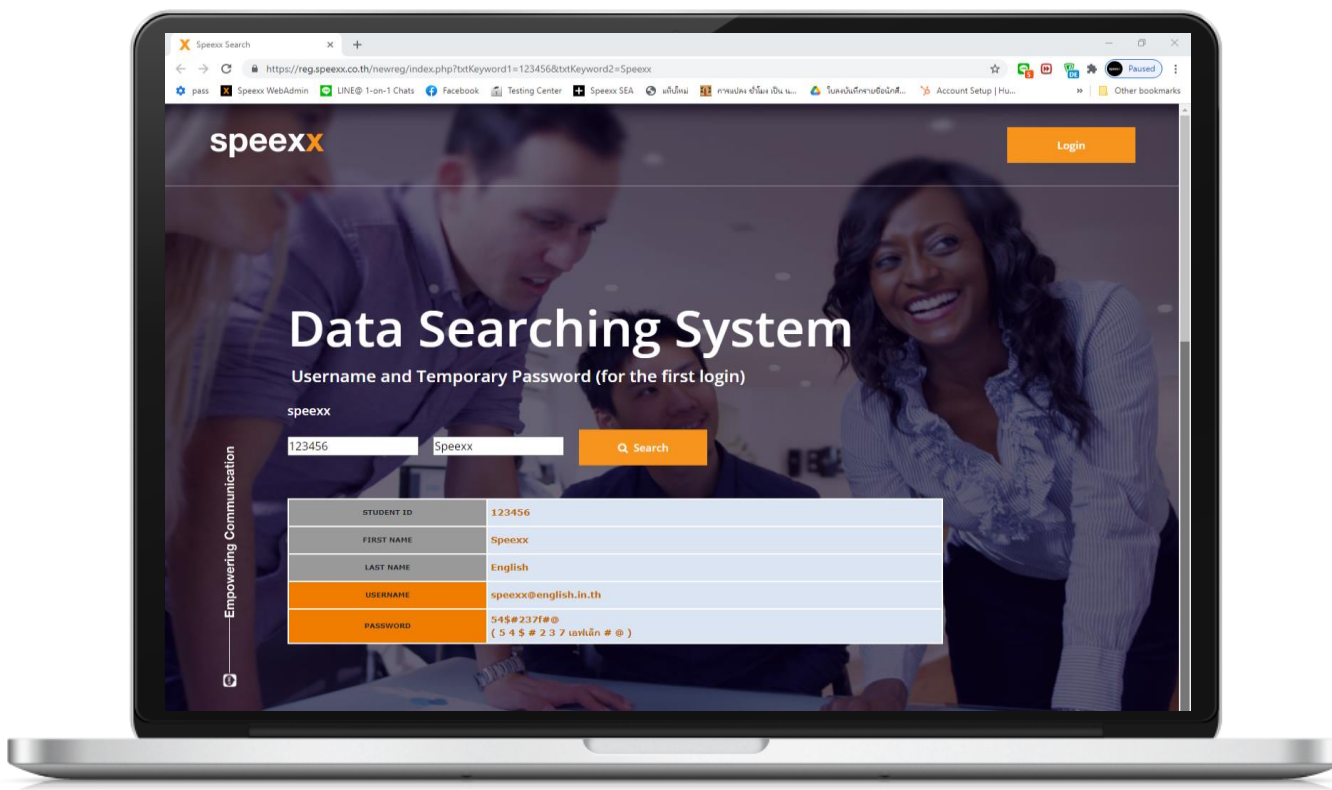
Speexx Search

https://reg.speexx.co.th/newreg/index.php?txtKeyword1=123456&txtKeyword2=Speexx

Paused

pass   Speexx WebAdmin   LINE@ 1-on-1 Chats   Facebook   Testing Center   Speexx SEA   แท็บใหม่   การแปลง ชั่วโมง เป็น น...   โปรแกรมบันทึกรายชื่อนักศึ...   Account Setup | Hu...   Other bookmarks

speexx

Login

Data Searching System

Username and Temporary Password (for the first login)

speexx

123456

Speexx

Search

Empowering Communication

| STUDENT ID | 123456 |
|---|---|
| FIRST NAME | Speexx |
| LAST NAME | English |
| USERNAME | speexx@english.in.th |
| PASSWORD | 54$#237f#@ ( 5 4 $ # 2 3 7 เอฟเล็ก # @ ) |